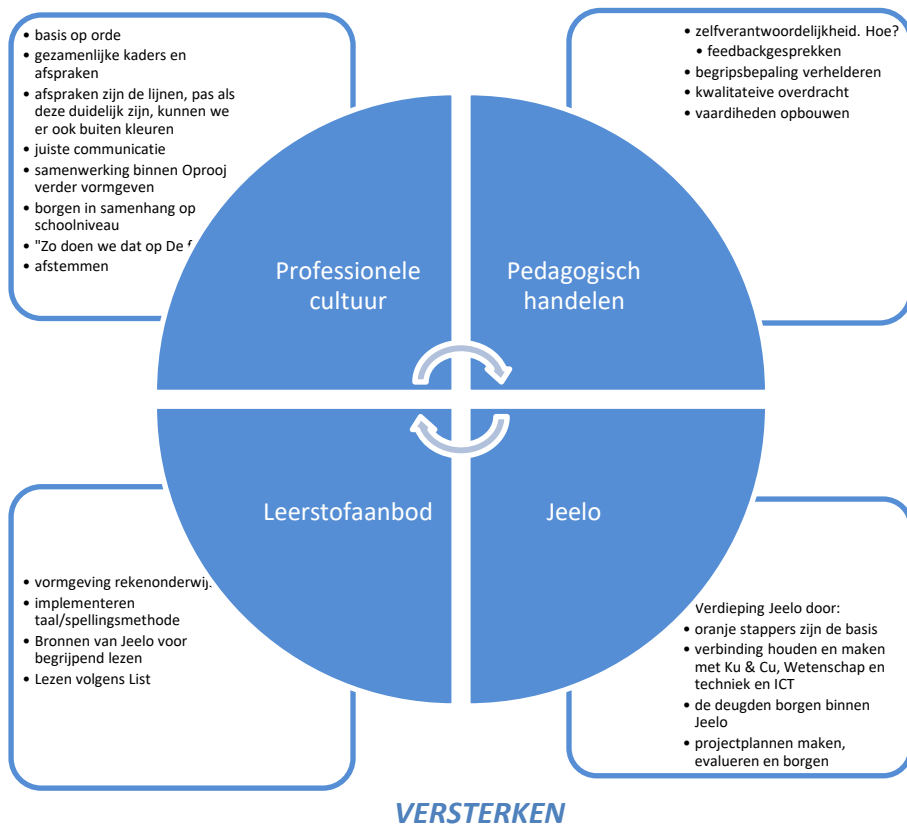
• basis op orde
• gezamenlijke kaders en afspraken
• afspraken zijn de lijnen, pas als deze duidelijk zijn, kunnen we er ook buiten kleuren
• juiste communicatie
• samenwerking binnen Oprooj verder vormgeven
• borgen in samenhang op schoolniveau
• "Zo doen we dat op De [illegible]
• afstemmen

• zelfverantwoordelijkheid. Hoe?
• feedbackgesprekken
• begripsbepaling verhelderen
• kwalitateive overdracht
• vaardiheden opbouwen

Professionele cultuur

Pedagogisch handelen

Leerstofaanbod

Jeelo

• vormgeving rekenonderwij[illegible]
• implementeren taal/spellingsmethode
• Bronnen van Jeelo voor begrijpend lezen
• Lezen volgens List

Verdieping Jeelo door:
• oranje stappers zijn de basis
• verbinding houden en maken met Ku & Cu, Wetenschap en techniek en ICT
• de deugden borgen binnen Jeelo
• projectplannen maken, evalueren en borgen

VERSTERKEN